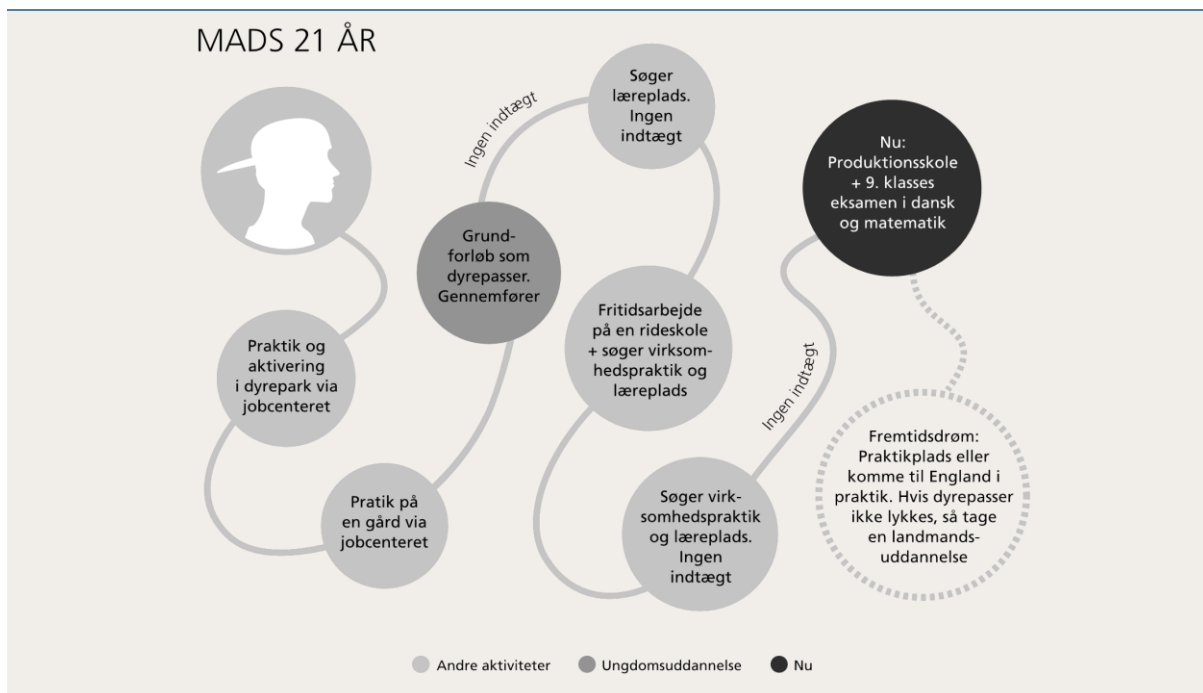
MADS 21 ÅR

Praktik og aktivering i dyrepark via jobcenteret

Pratik på en gård via jobcenteret

Grundforløb som dyrepasser. Gennemfører

Ingen indtægt

Søger læreplads. Ingen indtægt

Fritidsarbejde på en rideskole + søger virksomhedspraktik og læreplads

Søger virksomhedspraktik og læreplads. Ingen indtægt

Ingen indtægt

Nu: Produktionsskole + 9. klasses eksamen i dansk og matematik

Fremtidsdrøm: Praktikplads eller komme til England i praktik. Hvis dyrepasser ikke lykkes, så tage en landmandsuddannelse

Andre aktiviteter
Ungdomsuddannelse
Nu